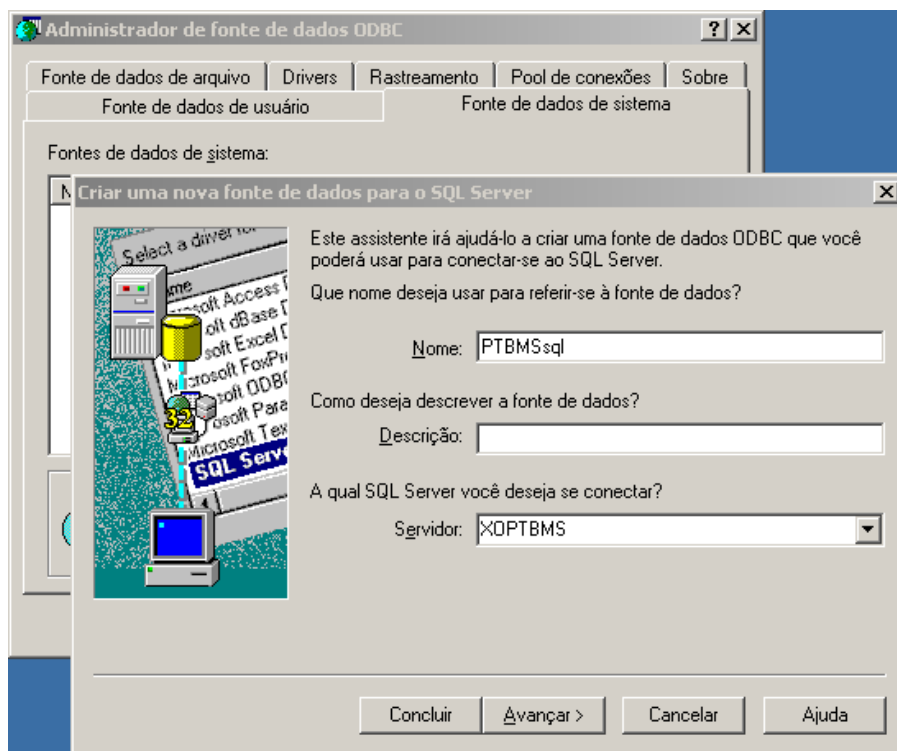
Administrador de fonte de dados ODBC

? X

Fonte de dados de arquivo | Drivers | Rastreamento | Pool de conexões | Sobre

Fonte de dados de usuário | Fonte de dados de sistema

Fontes de dados de sistema:

N

Criar uma nova fonte de dados para o SQL Server

X

Select a driver fo

me
osoft Access
soft dBase
soft Excel
Microsoft FoxPr
rosoft ODB
osoft Para
Microsoft Tex
SQL Serv

32

Este assistente irá ajudá-lo a criar uma fonte de dados ODBC que você poderá usar para conectar-se ao SQL Server.

Que nome deseja usar para referir-se à fonte de dados?

Nome: PTBMSsql

Como deseja descrever a fonte de dados?

Descrição:

A qual SQL Server você deseja se conectar?

Servidor: XOPTBMS

Concluir | Avançar > | Cancelar | Ajuda